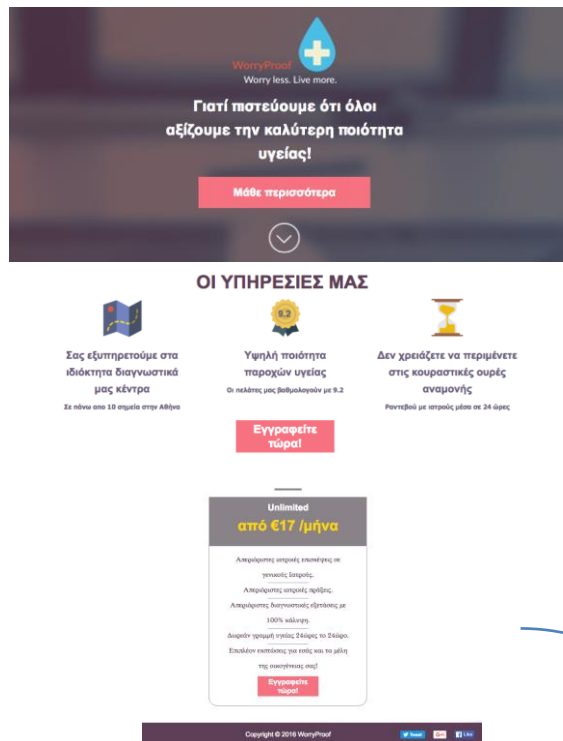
WorryProof
Worry less. Live more.

Γιατί πιστεύουμε ότι όλοι αξίζουμε την καλύτερη ποιότητα υγείας!

Μάθε περισσότερα

ΟΙ ΥΠΗΡΕΣΙΕΣ ΜΑΣ

Σας εξυπηρετούμε στα ιδιόκτητα διαγνωστικά μας κέντρα
Σε πάνω απο 10 σημεία στην Αθήνα

9.2
Υψηλή ποιότητα παροχών υγείας
Οι πελάτες μας βαθμολογούν με 9.2

Δεν χρειάζετε να περιμένετε στις κουραστικές ουρές αναμονής
Ραντεβού με ιατρούς μέσα σε 24 ώρες

Εγγραφείτε τώρα!

Unlimited
από €17 /μήνα

Απεριόριστες ιατρικές επισκέψεις σε γενικούς Ιατρούς.
Απεριόριστες ιατρικές πράξεις.
Απεριόριστες διαγνωστικές εξετάσεις με 100% κάλυψη.
Δωρεάν γραμμή υγείας 24ώρες το 24ώρο.
Επιπλέον εκπτώσεις για εσάς και το μέλη της οικογένειας σας!

Εγγραφείτε τώρα!

Copyright © 2016 WorryProof
Tweet G+ Like